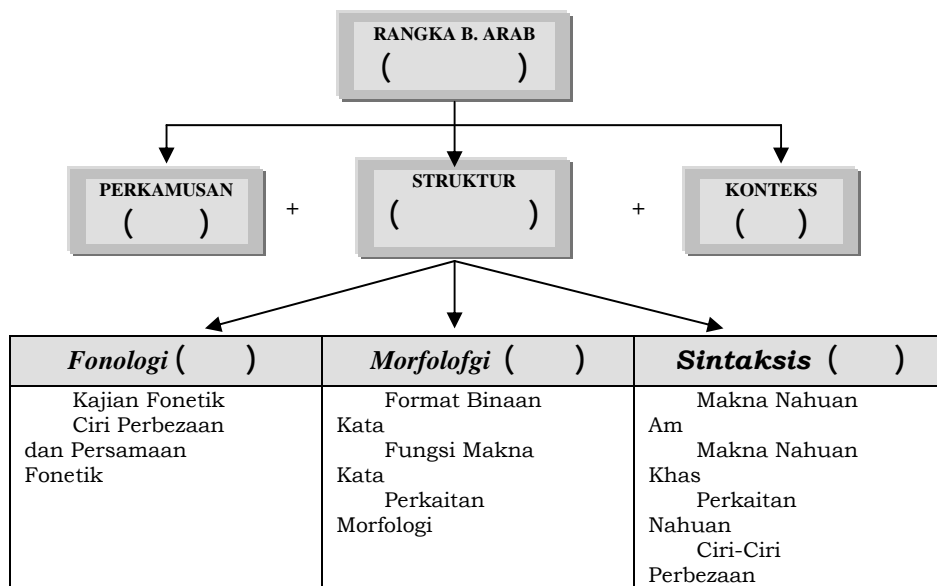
RANGKA B. ARAB
( )

PERKAMUSAN
( )

+

STRUKTUR
( )

+

KONTEKS
( )

| *Fonologi* ( ) | *Morfolofgi* ( ) | *Sintaksis* ( ) |
|---|---|---|
| Kajian Fonetik<br>Ciri Perbezaan dan Persamaan Fonetik | Format Binaan Kata<br>Fungsi Makna Kata<br>Perkaitan Morfologi | Makna Nahuan Am<br>Makna Nahuan Khas<br>Perkaitan Nahuan<br>Ciri-Ciri Perbezaan |